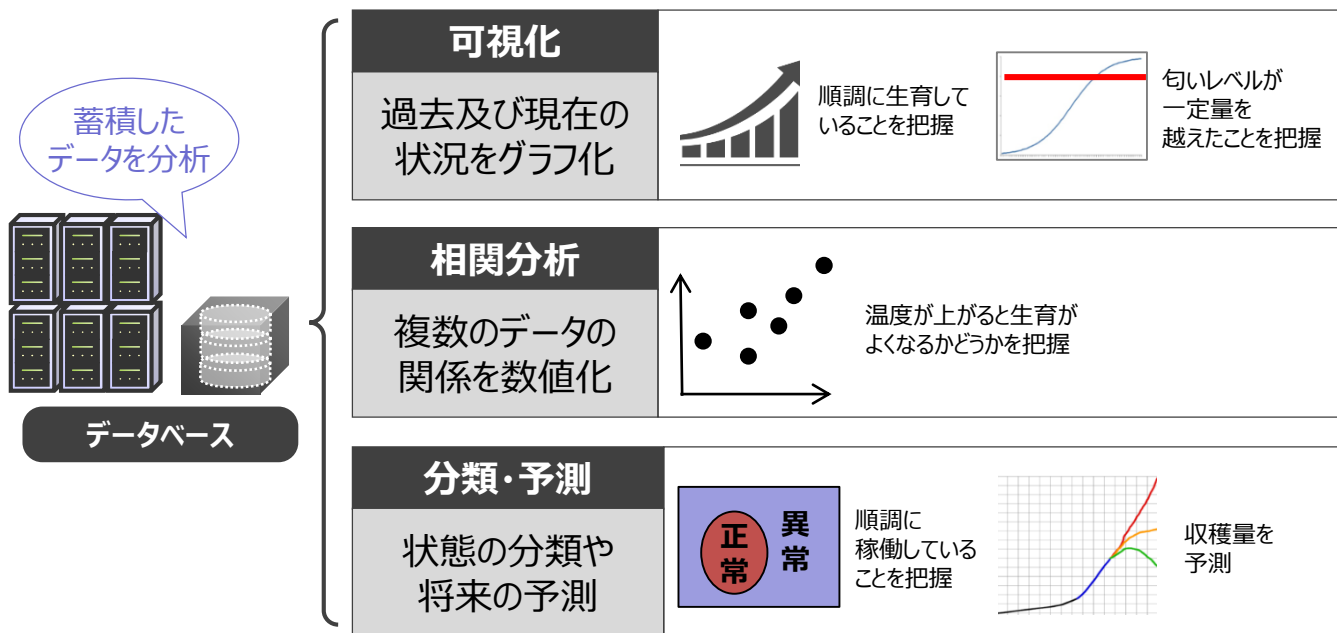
蓄積した
データを分析

データベース

可視化

過去及び現在の
状況をグラフ化

順調に生育していることを把握

匂いレベルが
一定量を
越えたことを把握

相関分析

複数のデータの
関係を数値化

温度が上がると生育がよくなるかどうかを把握

分類・予測

状態の分類や
将来の予測

正常

異常

順調に
稼働している
ことを把握

収穫量を
予測